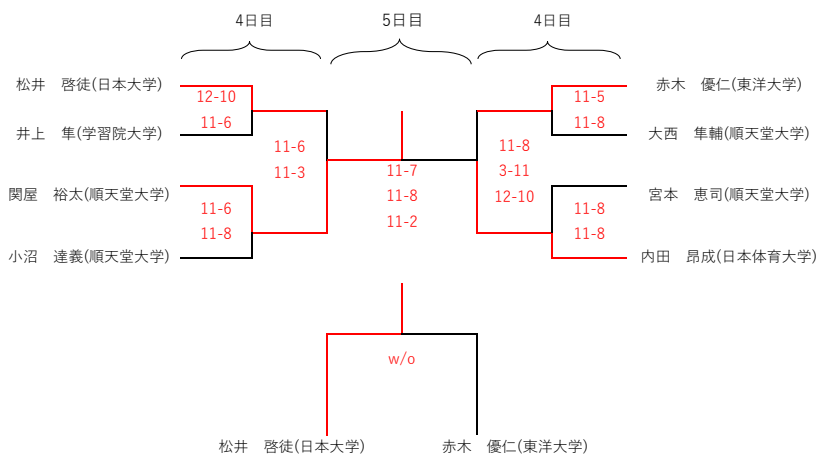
4日目　5日目　4日目

松井　啓徒(日本大学)
12-10
11-6
井上　隼(学習院大学)

11-6
11-3

関屋　裕太(順天堂大学)
11-6
11-8
小沼　達義(順天堂大学)

11-7
11-8
11-2

赤木　優仁(東洋大学)
11-5
11-8
大西　隼輔(順天堂大学)

11-8
3-11
12-10

宮本　恵司(順天堂大学)
11-8
11-8
内田　昂成(日本体育大学)

w/o

松井　啓徒(日本大学)　赤木　優仁(東洋大学)